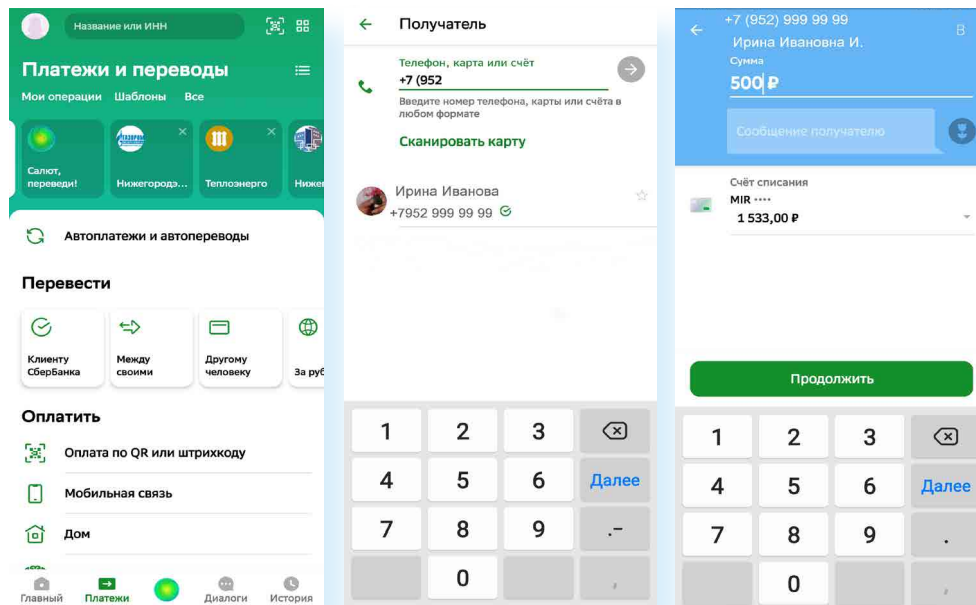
Название или ИНН

Платежи и переводы

Мои операции Шаблоны Все

Салют, переведи!

Нижегородэ...

Теплоэнерго

Нижег

Автоплатежи и автопереводы

Перевести

Клиенту Сбербанка

Между своими

Другому человеку

За руб

Оплатить

Оплата по QR или штрихкоду

Мобильная связь

Дом

Главный Платежи Диалоги История

Получатель

Телефон, карта или счёт
+7 (952

Введите номер телефона, карты или счёта в любом формате

Сканировать карту

Ирина Иванова
+7952 999 99 99

1 2 3
4 5 6 Далее
7 8 9 .-
0

+7 (952) 999 99 99
Ирина Ивановна И.
Сумма
500 ₽

Сообщение получателю

Счёт списания
MIR ••••
1 533,00 ₽

Продолжить

1 2 3
4 5 6 Далее
7 8 9 .
0